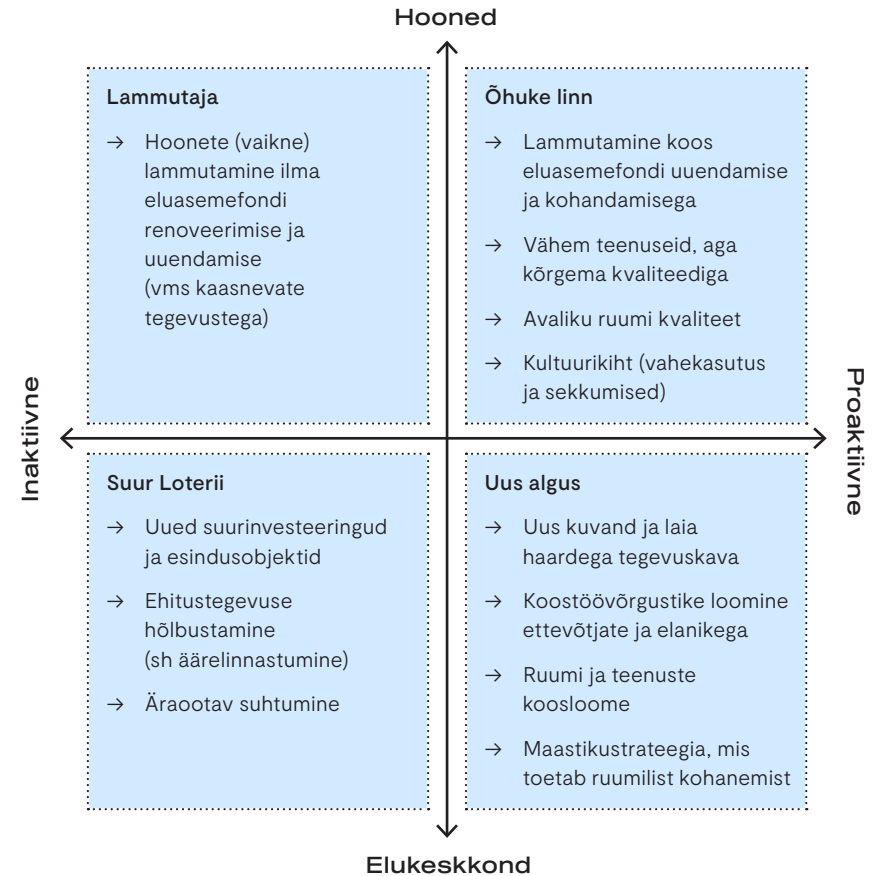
Hooned

Lammutaja

→ Hoonete (vaikne) lammutamine ilma eluasemefondi renoveerimise ja uuendamise (vms kaasnevate tegevustega)

Õhuke linn

→ Lammutamine koos eluasemefondi uuendamise ja kohandamisega

→ Vähem teenuseid, aga kõrgema kvaliteediga

→ Avaliku ruumi kvaliteet

→ Kultuurikiht (vahekasutus ja sekkumised)

Inaktiivne

Proaktiivne

Suur Loterii

→ Uued suurinvesteeringud ja esindusobjektid

→ Ehitustegevuse hõlbustamine (sh äärelinnastumine)

→ Äraootav suhtumine

Uus algus

→ Uus kuvand ja laia haardega tegevuskava

→ Koostöövõrgustike loomine ettevõtjate ja elanikega

→ Ruumi ja teenuste koosloome

→ Maastikustrateegia, mis toetab ruumilist kohanemist

Elukeskkond